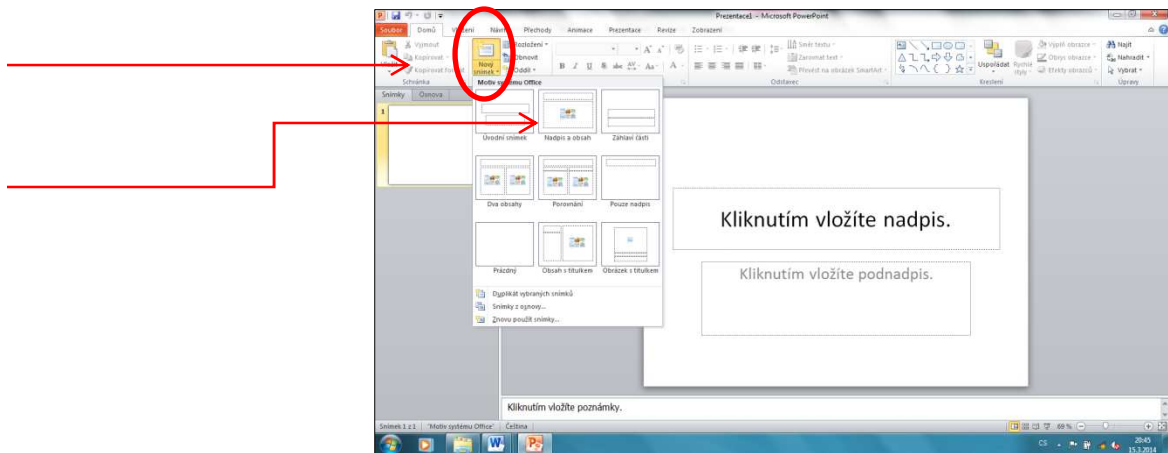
Prezentace1 - Microsoft PowerPoint

Soubor Domů Vložení Návrh Přechody Animace Prezentace Revize Zobrazení

Vyjmout
Kopírovat
Kopírovat formát
Schránka

Nový snímek
Rozložení
Obnovit
Oddíl

Směr textu
Zarovnat text
Převést na obrázek SmartArt
Odstavec

Uspořádat
Rychlé styly
Výplň obrazce
Obrys obrazce
Efekty obrazců
Kreslení

Najít
Nahradit
Vybrat
Úpravy

Snímky Osnova

1

Motiv systému Office

Úvodní snímek
Nadpis a obsah
Záhlaví části
Dva obsahy
Porovnání
Pouze nadpis
Prázdný
Obsah s titulkem
Obrázek s titulkem

Duplikát vybraných snímků
Snímky z osnovy...
Znovu použít snímky...

Kliknutím vložíte nadpis.

Kliknutím vložíte podnadpis.

Kliknutím vložíte poznámky.

Snímek 1 z 1 "Motiv systému Office" Čeština

69 %

CS

20:45
15.3.2014